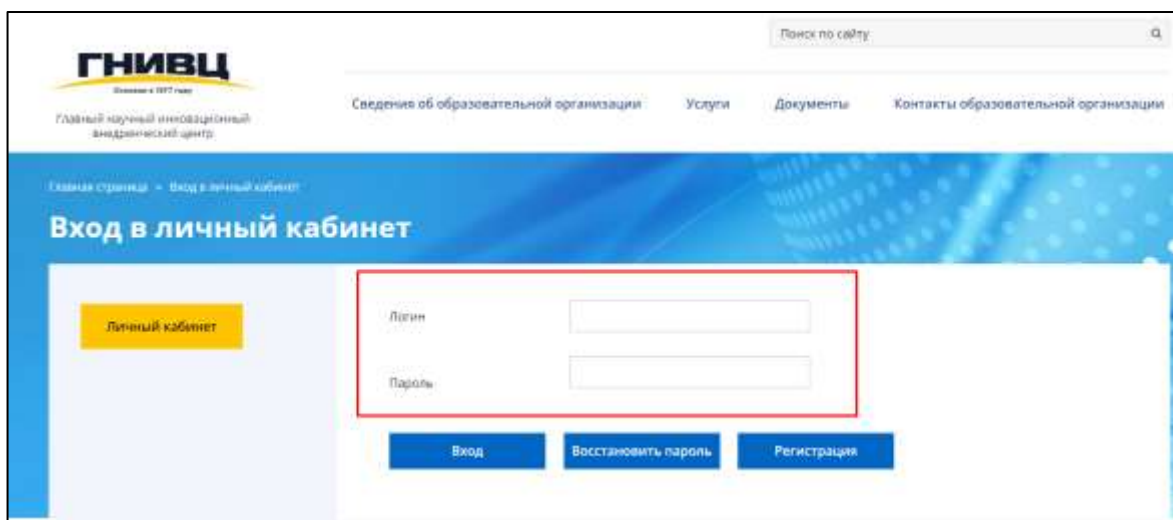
ГНИВЦ
Основан в 1977 году
Главный научный инновационный внедренческий центр

Поиск по сайту

Сведения об образовательной организации Услуги Документы Контакты образовательной организации

Главная страница » Вход в личный кабинет

Вход в личный кабинет

Личный кабинет

Логин

Пароль

Вход Восстановить пароль Регистрация